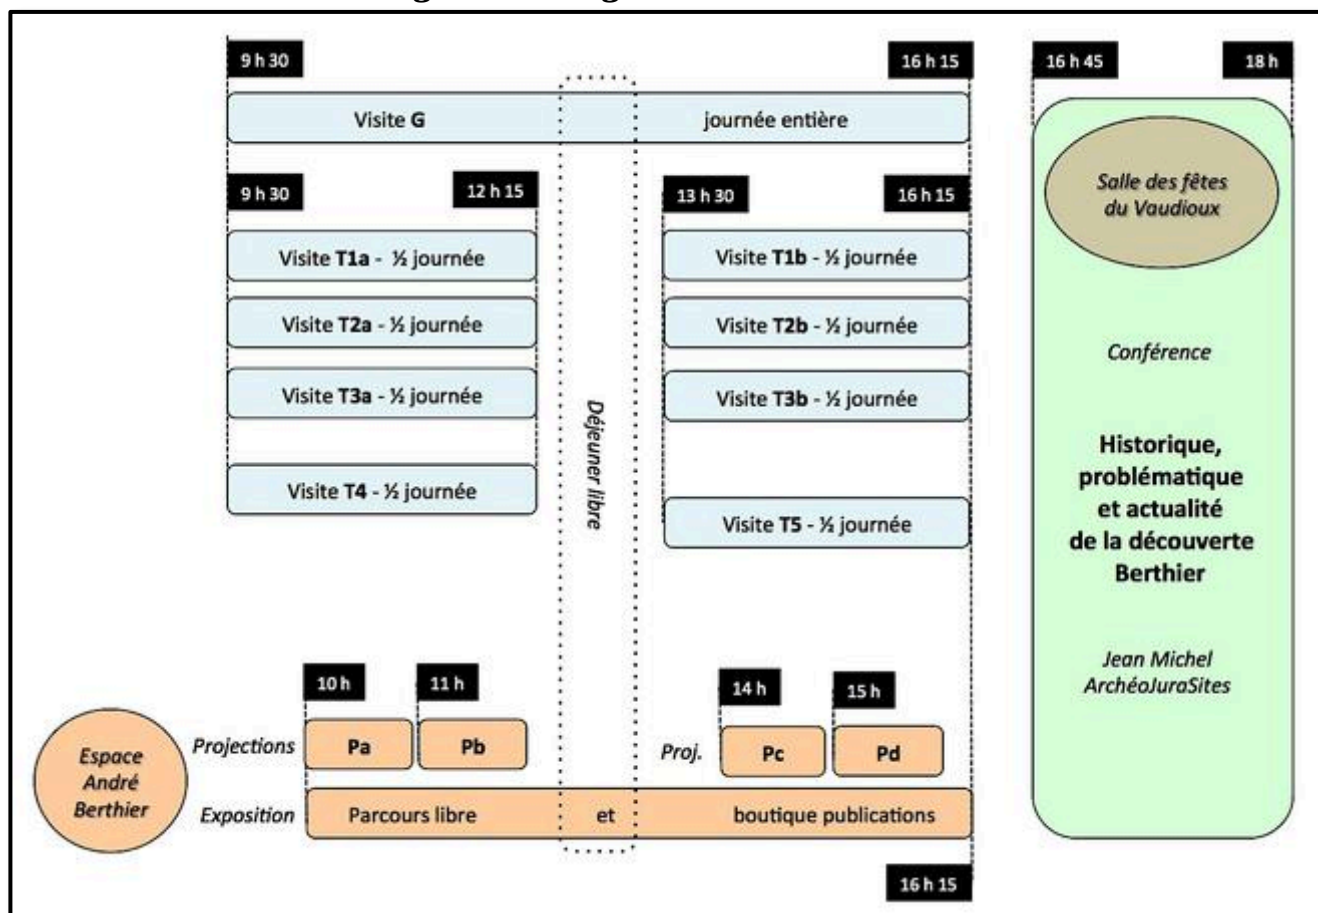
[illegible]

9 h 30

16 h 15

16 h 45

18 h

Visite G

journée entière

9 h 30

12 h 15

13 h 30

16 h 15

Salle des fêtes du Vaudioux

Visite T1a - ½ journée

Visite T1b - ½ journée

Visite T2a - ½ journée

Visite T2b - ½ journée

Conférence

Visite T3a - ½ journée

Visite T3b - ½ journée

Déjeuner libre

Historique, problématique et actualité de la découverte Berthier

Visite T4 - ½ journée

Visite T5 - ½ journée

Jean Michel ArchéoJuraSites

10 h

11 h

14 h

15 h

Espace André Berthier

Projections

Pa

Pb

Proj.

Pc

Pd

Exposition

Parcours libre

et

boutique publications

16 h 15